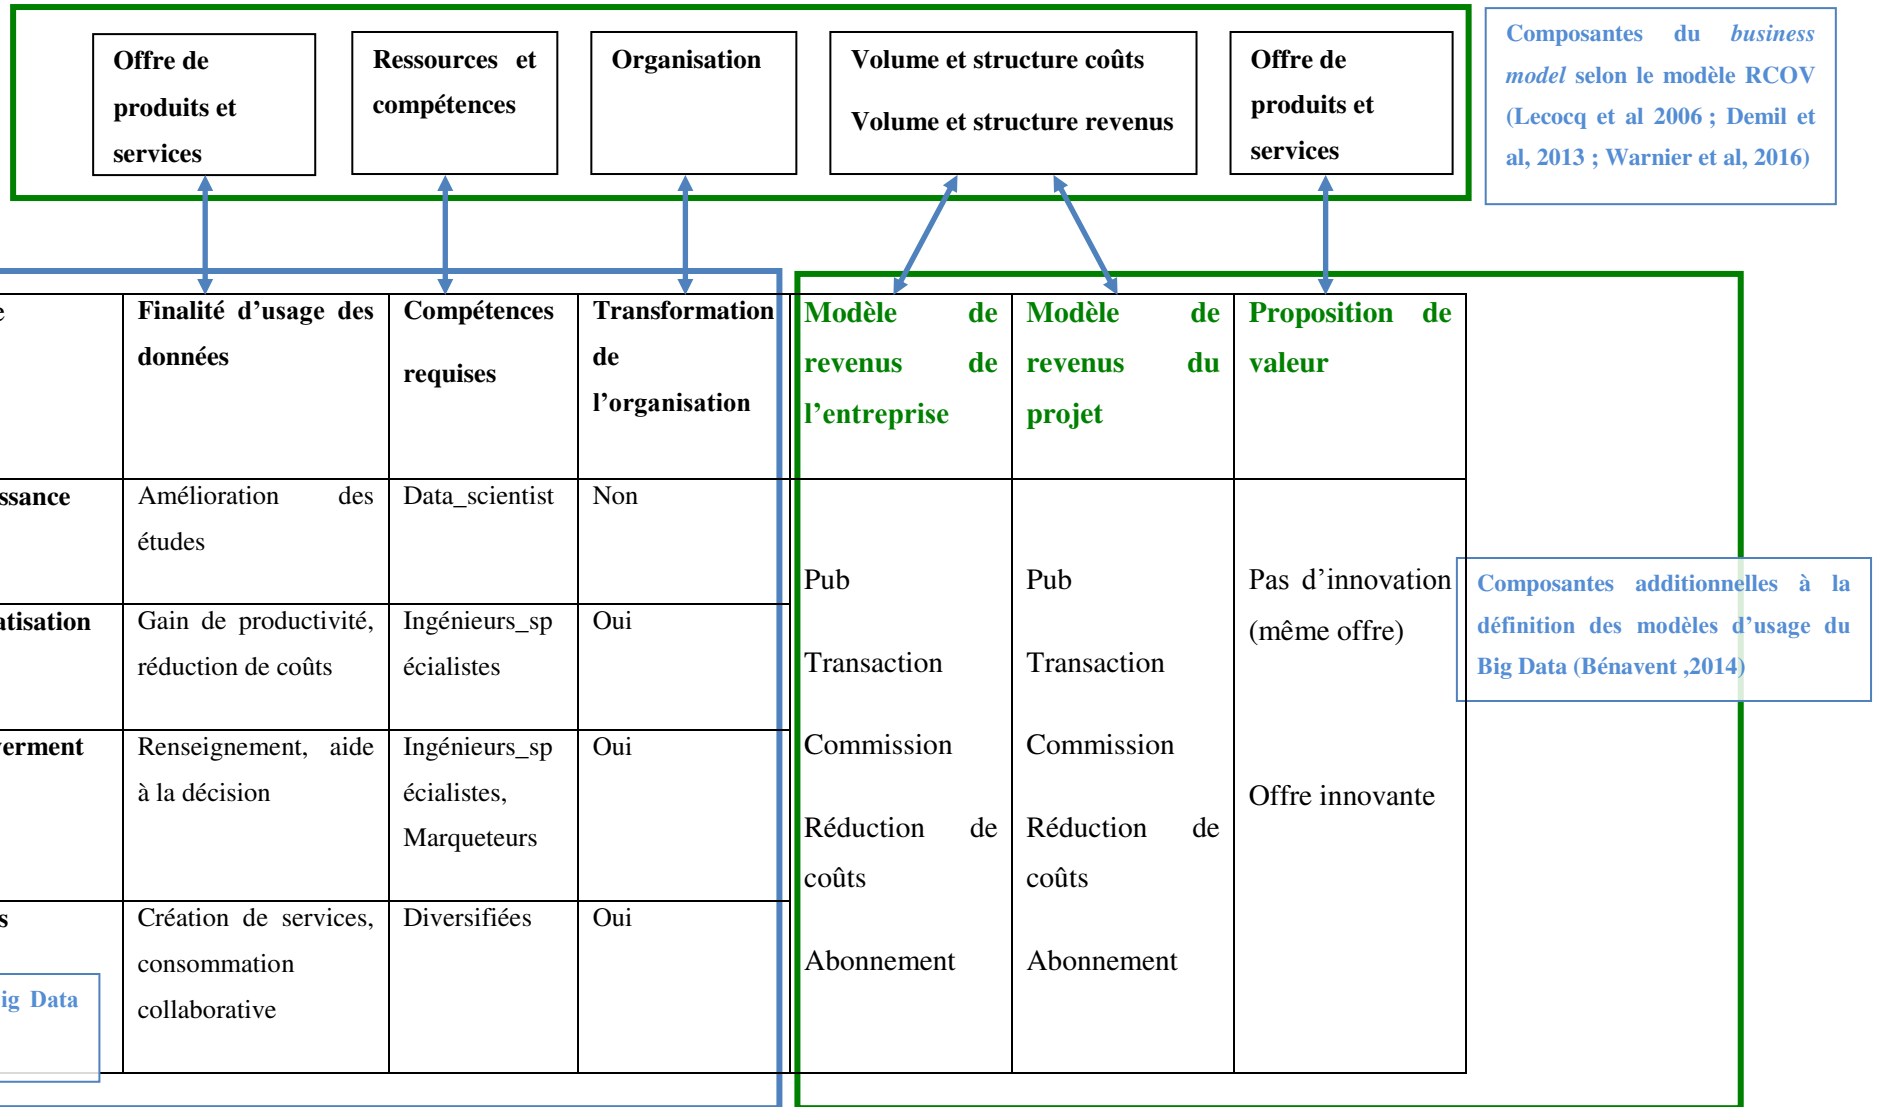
Offre de produits et services

Ressources et compétences

Organisation

Volume et structure coûts

Volume et structure revenus

Offre de produits et services

Composantes du *business model* selon le modèle RCOV (Lecocq et al 2006 ; Demil et al, 2013 ; Warnier et al, 2016)

| e | Finalité d'usage des données | Compétences requises | Transformation de l'organisation | Modèle de revenus de l'entreprise | Modèle de revenus du projet | Proposition de valeur |
|---|---|---|---|---|---|---|
| ssance | Amélioration des études | Data_scientist | Non | Pub<br>Transaction<br>Commission<br>Réduction de coûts<br>Abonnement | Pub<br>Transaction<br>Commission<br>Réduction de coûts<br>Abonnement | Pas d'innovation (même offre)<br>Offre innovante |
| atisation | Gain de productivité, réduction de coûts | Ingénieurs_spécialistes | Oui | | | |
| erment | Renseignement, aide à la décision | Ingénieurs_spécialistes, Marqueteurs | Oui | | | |
| s | Création de services, consommation collaborative | Diversifiées | Oui | | | |

ig Data

Composantes additionnelles à la définition des modèles d'usage du Big Data (Bénavent ,2014)